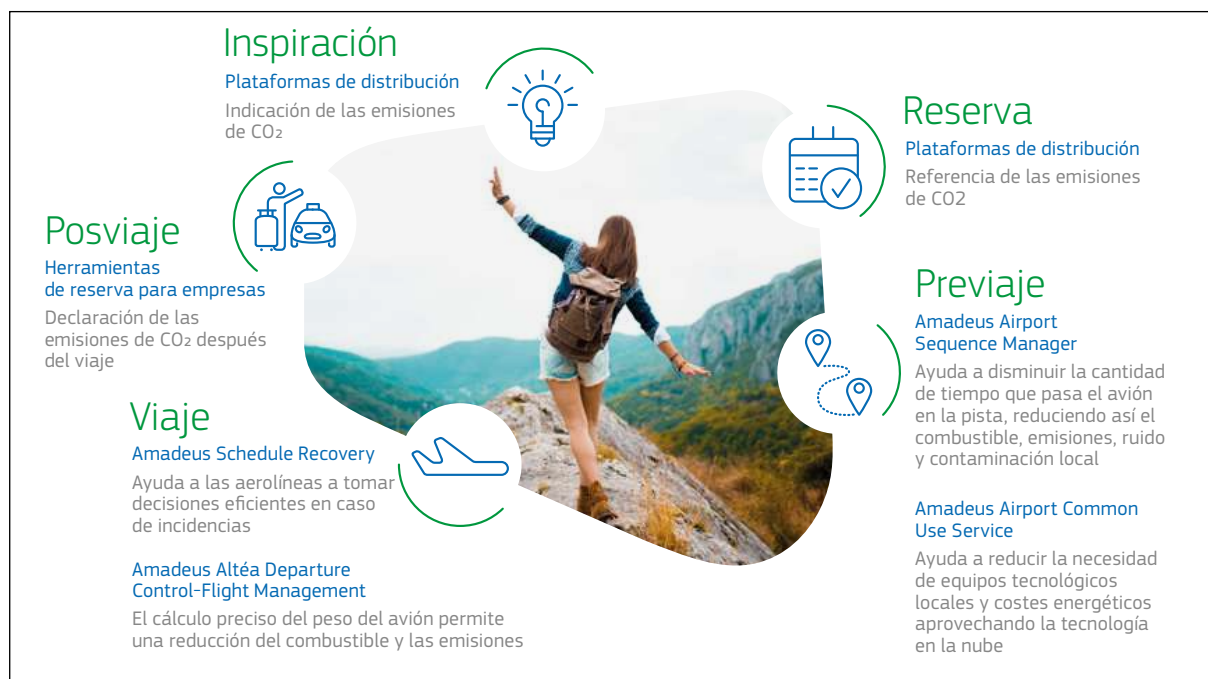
Inspiración
Plataformas de distribución
Indicación de las emisiones de CO₂

Reserva
Plataformas de distribución
Referencia de las emisiones de CO2

Posviaje
Herramientas de reserva para empresas
Declaración de las emisiones de CO₂ después del viaje

Previaje
Amadeus Airport Sequence Manager
Ayuda a disminuir la cantidad de tiempo que pasa el avión en la pista, reduciendo así el combustible, emisiones, ruido y contaminación local

Amadeus Airport Common Use Service
Ayuda a reducir la necesidad de equipos tecnológicos locales y costes energéticos aprovechando la tecnología en la nube

Viaje
Amadeus Schedule Recovery
Ayuda a las aerolíneas a tomar decisiones eficientes en caso de incidencias

Amadeus Altéa Departure Control-Flight Management
El cálculo preciso del peso del avión permite una reducción del combustible y las emisiones